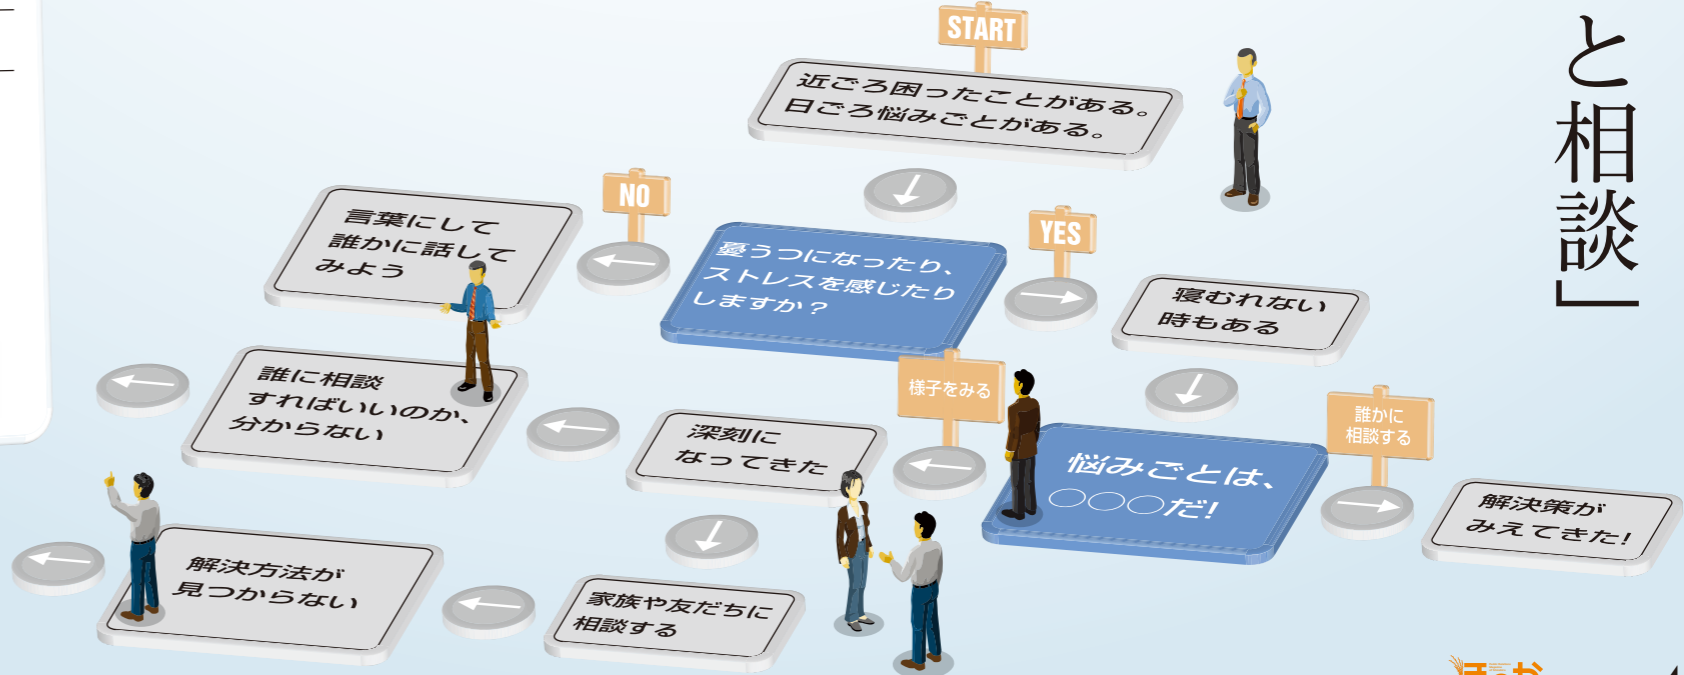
START

近ごろ困ったことがある。
日ごろ悩みごとがある。

NO

YES

言葉にして
誰かに話して
みよう

憂うつになったり、
ストレスを感じたり
しますか？

寝むれない
時もある

様子をみる

誰かに
相談する

誰に相談
すればいいのか、
分からない

深刻に
なってきた

悩みごとは、
○○○だ！

解決策が
みえてきた！

解決方法が
見つからない

家族や友だちに
相談する

と相談」